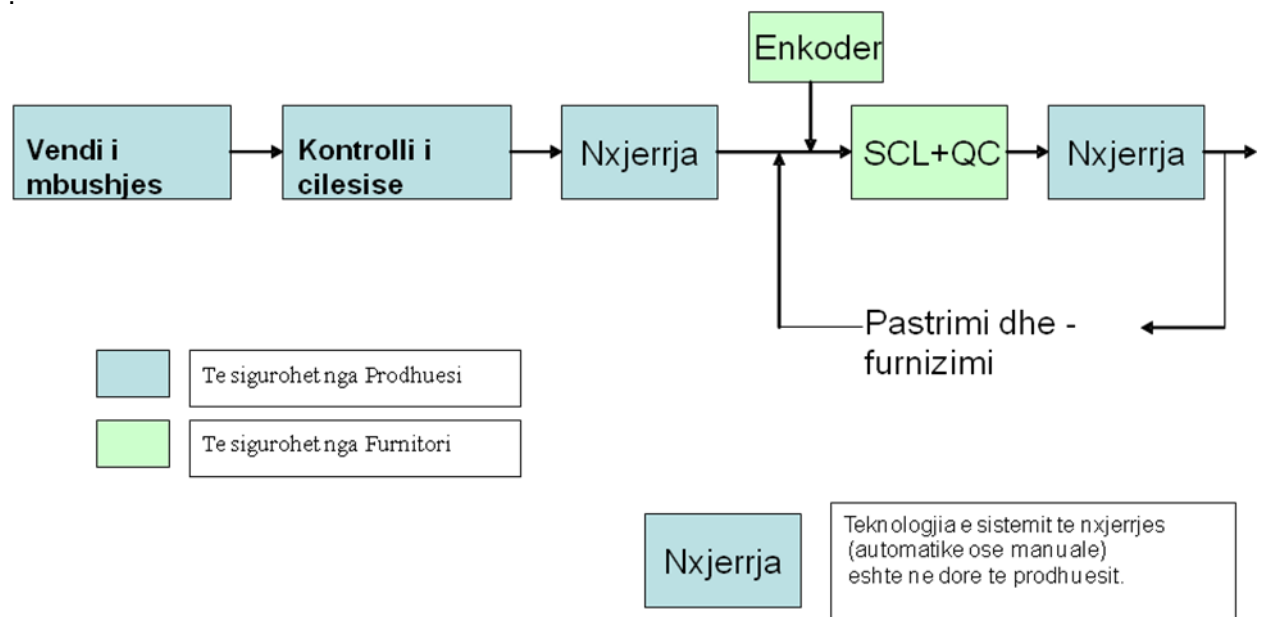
Enkoder

Vendi i mbushjes

Kontrolli i cilesise

Nxjerrja

SCL+QC

Nxjerrja

Pastrimi dhe - furnizimi

Te sigurohet nga Prodhuesi

Te sigurohet nga Furnitori

Nxjerrja

Teknologjia e sistemit te nxjerrjes (automatike ose manuale) eshte ne dore te prodhuesit.